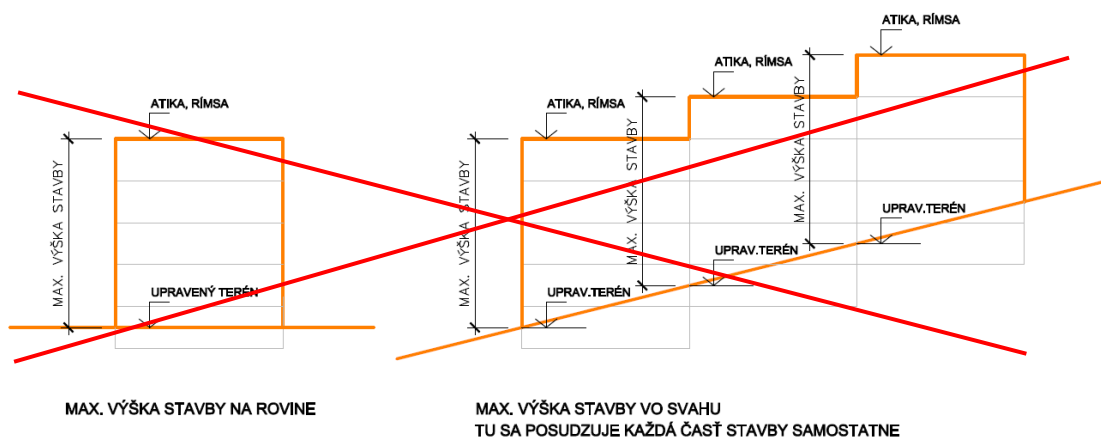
ATIKA, RÍMSA

MAX. VÝŠKA STAVBY

UPRAVENÝ TERÉN

ATIKA, RÍMSA

ATIKA, RÍMSA

ATIKA, RÍMSA

MAX. VÝŠKA STAVBY

MAX. VÝŠKA STAVBY

MAX. VÝŠKA STAVBY

UPRAV.TERÉN

UPRAV.TERÉN

UPRAV.TERÉN

MAX. VÝŠKA STAVBY NA ROVINE

MAX. VÝŠKA STAVBY VO SVAHU
TU SA POSUDZUJE KAŽDÁ ČASŤ STAVBY SAMOSTATNE